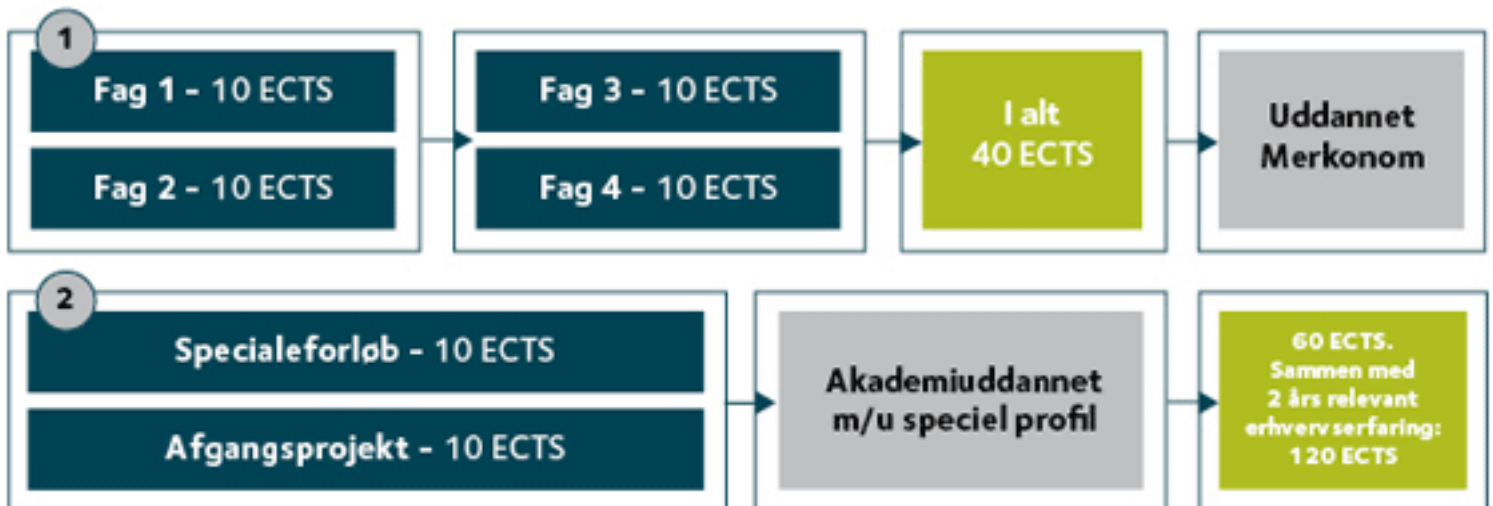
1

Fag 1 - 10 ECTS

Fag 2 - 10 ECTS

Fag 3 - 10 ECTS

Fag 4 - 10 ECTS

I alt 40 ECTS

Uddannet Merkonom

2

Specialeforløb - 10 ECTS

Afgangsprojekt - 10 ECTS

Akademiuddannet m/u speciel profil

60 ECTS. Sammen med 2 års relevant erhverv serfaring: 120 ECTS